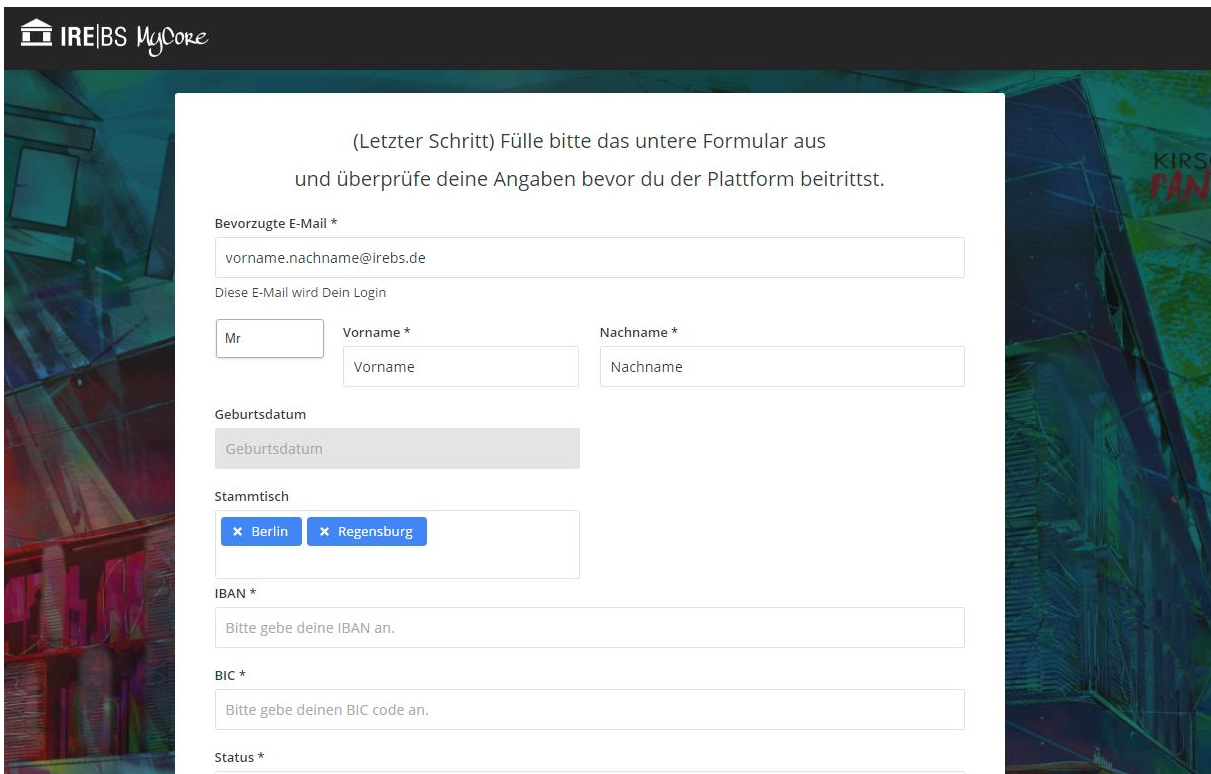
IRE|BS MyCore

(Letzter Schritt) Fülle bitte das untere Formular aus
und überprüfe deine Angaben bevor du der Plattform beitrittst.

Bevorzugte E-Mail *
vorname.nachname@irebs.de
Diese E-Mail wird Dein Login

Mr
Vorname *
Vorname
Nachname *
Nachname

Geburtsdatum
Geburtsdatum

Stammtisch
× Berlin
× Regensburg

IBAN *
Bitte gebe deine IBAN an.

BIC *
Bitte gebe deinen BIC code an.

Status *

KIRS
FAN